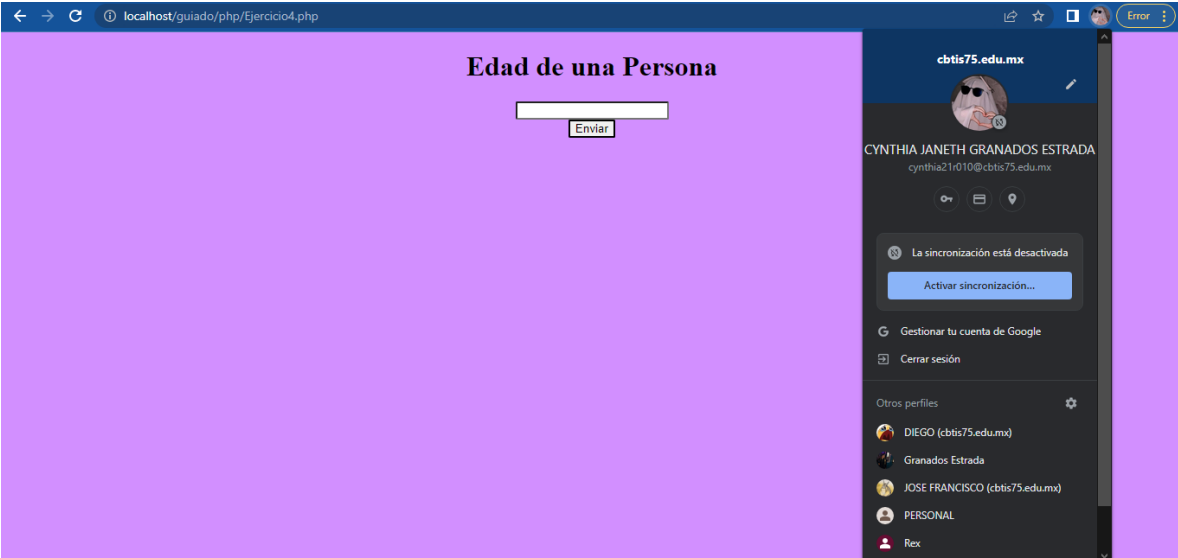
localhost/guiado/php/Ejercicio4.php

Error

Edad de una Persona

Enviar

cbtis75.edu.mx

CYNTHIA JANETH GRANADOS ESTRADA
cynthia21r010@cbtis75.edu.mx

La sincronización está desactivada

Activar sincronización...

Gestionar tu cuenta de Google

Cerrar sesión

Otros perfiles

DIEGO (cbtis75.edu.mx)

Granados Estrada

JOSE FRANCISCO (cbtis75.edu.mx)

PERSONAL

Rex